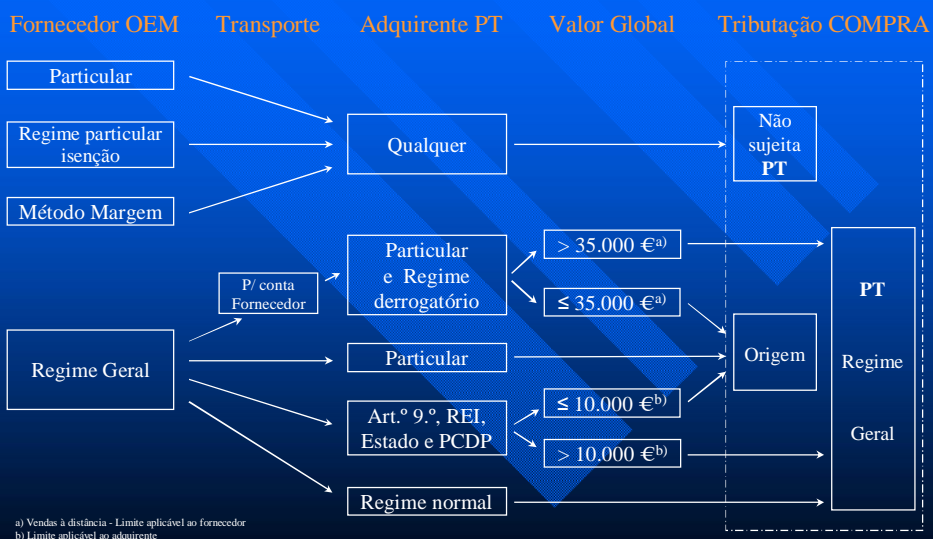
Fornecedor OEM

Transporte

Adquirente PT

Valor Global

Tributação COMPRA

Particular

Regime particular isenção

Método Margem

Qualquer

Não sujeita PT

P/ conta Fornecedor

Particular e Regime derrogatório

> 35.000 €$^{a)}$

≤ 35.000 €$^{a)}$

Regime Geral

Particular

Origem

PT

Regime

Geral

Art.º 9.º, REI, Estado e PCDP

≤ 10.000 €$^{b)}$

> 10.000 €$^{b)}$

Regime normal

a) Vendas à distância - Limite aplicável ao fornecedor
b) Limite aplicável ao adquirente